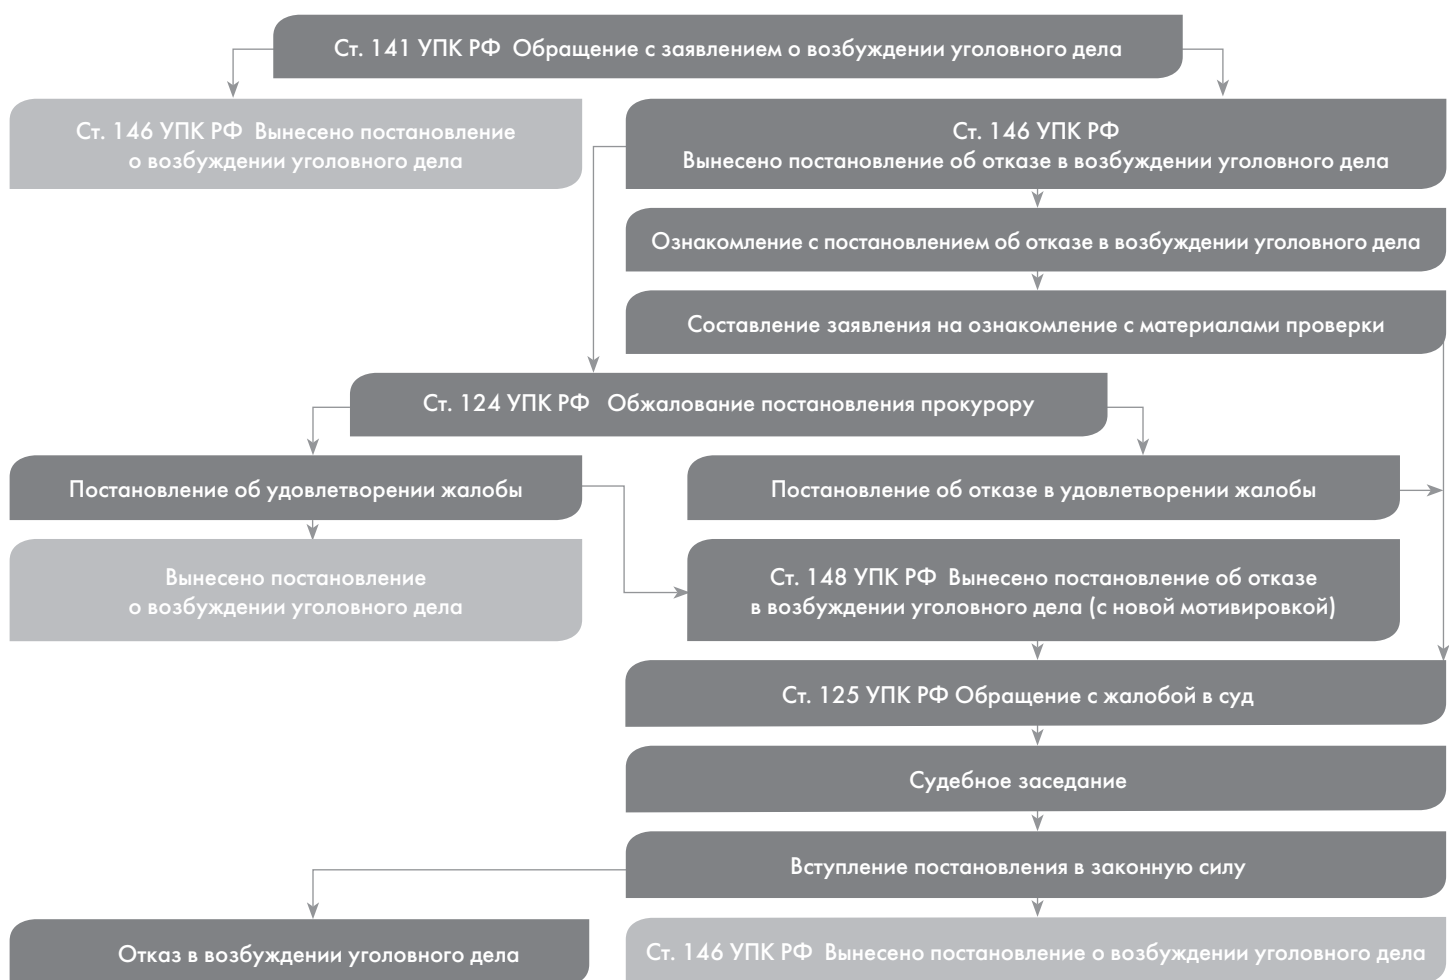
Ст. 141 УПК РФ Обращение с заявлением о возбуждении уголовного дела

Ст. 146 УПК РФ Вынесено постановление о возбуждении уголовного дела

Ст. 146 УПК РФ
Вынесено постановление об отказе в возбуждении уголовного дела

Ознакомление с постановлением об отказе в возбуждении уголовного дела

Составление заявления на ознакомление с материалами проверки

Ст. 124 УПК РФ Обжалование постановления прокурору

Постановление об удовлетворении жалобы

Постановление об отказе в удовлетворении жалобы

Вынесено постановление о возбуждении уголовного дела

Ст. 148 УПК РФ Вынесено постановление об отказе в возбуждении уголовного дела (с новой мотивировкой)

Ст. 125 УПК РФ Обращение с жалобой в суд

Судебное заседание

Вступление постановления в законную силу

Отказ в возбуждении уголовного дела

Ст. 146 УПК РФ Вынесено постановление о возбуждении уголовного дела